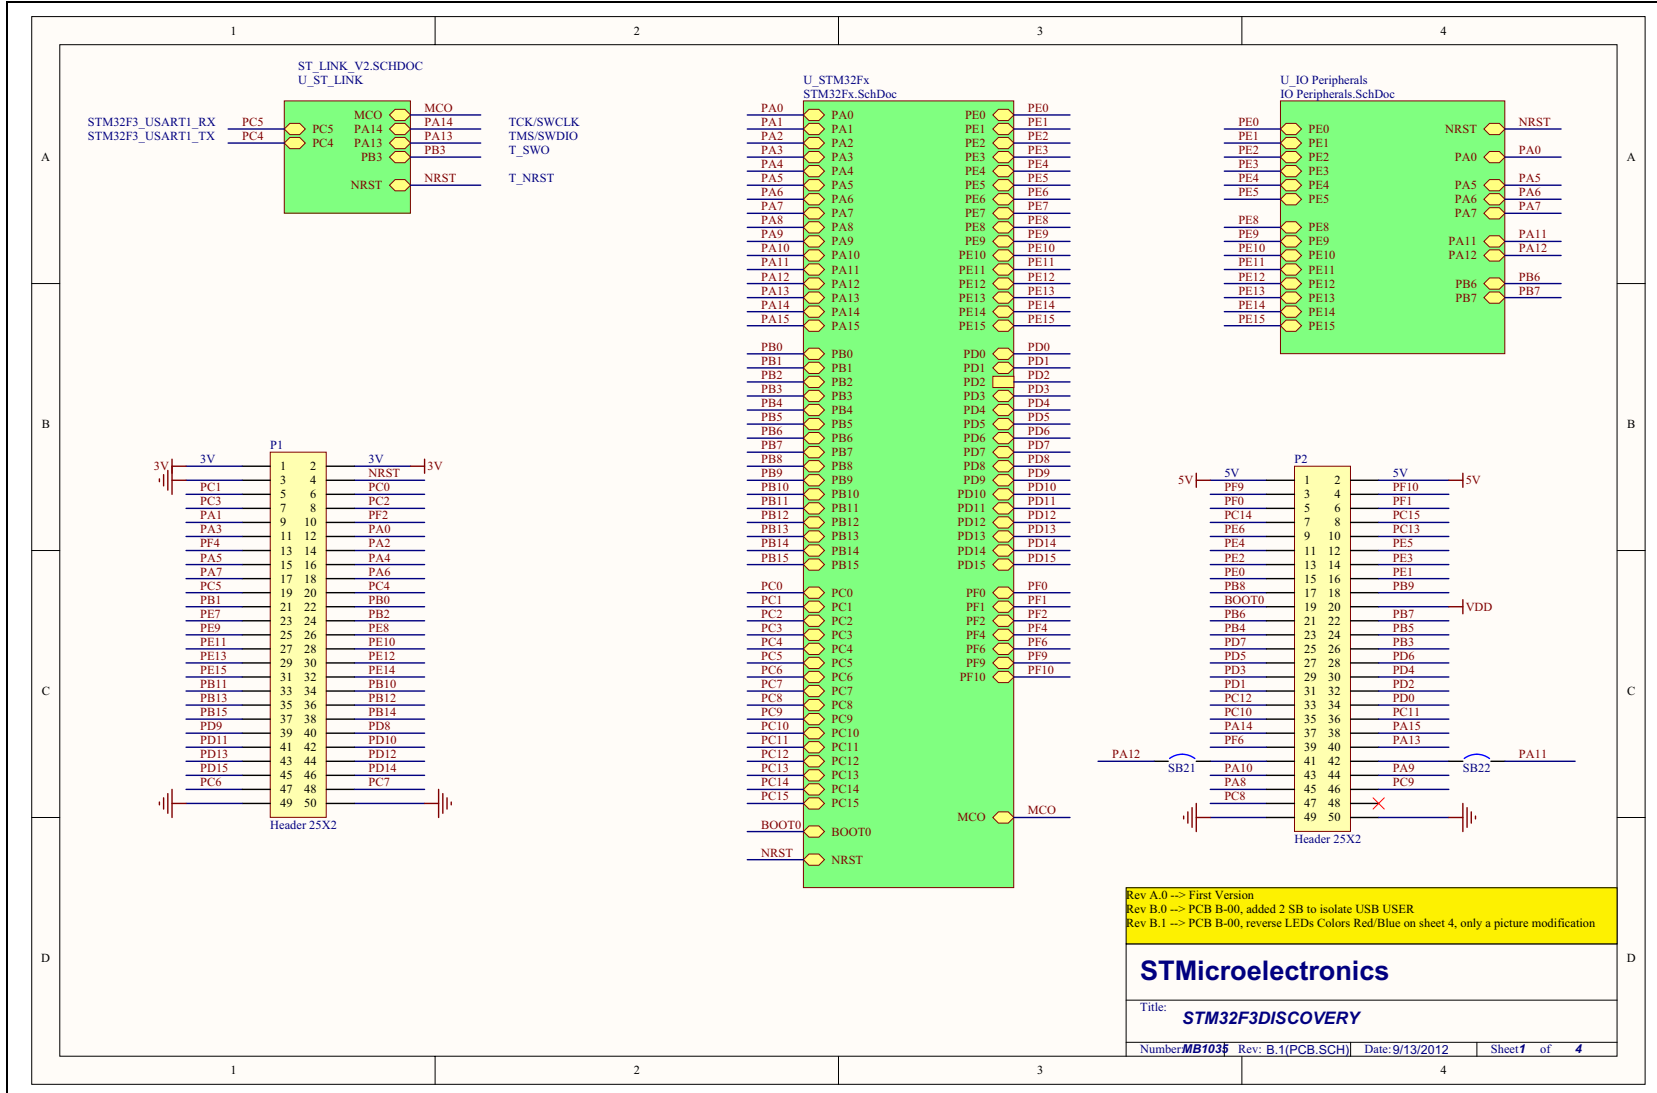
1 2 3 4

A

ST_LINK_V2.SCHDOC
U_ST_LINK

STM32F3_USART1_RX PC5 PC5
STM32F3_USART1_TX PC4 PC4

MCO MCO
PA14 PA14 TCK/SWCLK
PA13 PA13 TMS/SWDIO
PB3 PB3 T_SWO
NRST NRST T_NRST

U_STM32Fx
STM32Fx.SchDoc

PA0 PA1 PA2 PA3 PA4 PA5 PA6 PA7 PA8 PA9 PA10 PA11 PA12 PA13 PA14 PA15
PE0 PE1 PE2 PE3 PE4 PE5 PE6 PE7 PE8 PE9 PE10 PE11 PE12 PE13 PE14 PE15
PB0 PB1 PB2 PB3 PB4 PB5 PB6 PB7 PB8 PB9 PB10 PB11 PB12 PB13 PB14 PB15
PD0 PD1 PD2 PD3 PD4 PD5 PD6 PD7 PD8 PD9 PD10 PD11 PD12 PD13 PD14 PD15
PC0 PC1 PC2 PC3 PC4 PC5 PC6 PC7 PC8 PC9 PC10 PC11 PC12 PC13 PC14 PC15
PF0 PF1 PF2 PF4 PF6 PF9 PF10
MCO MCO
BOOT0 BOOT0
NRST NRST

U_IO Peripherals
IO Peripherals.SchDoc

PE0 PE1 PE2 PE3 PE4 PE5 PE8 PE9 PE10 PE11 PE12 PE13 PE14 PE15
NRST NRST
PA0 PA0
PA5 PA5
PA6 PA6
PA7 PA7
PA11 PA11
PA12 PA12
PB6 PB6
PB7 PB7

B

P1
3V 3V 3V 3V
| PC1 | 3 | 4 | NRST |
|---|---|---|---|
| 3V | 1 | 2 | 3V |
| PC1 | 3 | 4 | NRST |
| PC3 | 5 | 6 | PC0 |
| PA1 | 7 | 8 | PC2 |
| PA3 | 9 | 10 | PF2 |
| PF4 | 11 | 12 | PA0 |
| PA5 | 13 | 14 | PA2 |
| PA7 | 15 | 16 | PA4 |
| PC5 | 17 | 18 | PA6 |
| PB1 | 19 | 20 | PC4 |
| PE7 | 21 | 22 | PB0 |
| PE9 | 23 | 24 | PB2 |
| PE11 | 25 | 26 | PE8 |
| PE13 | 27 | 28 | PE10 |
| PE15 | 29 | 30 | PE12 |
| PB11 | 31 | 32 | PE14 |
| PB13 | 33 | 34 | PB10 |
| PB15 | 35 | 36 | PB12 |
| PD9 | 37 | 38 | PB14 |
| PD11 | 39 | 40 | PD8 |
| PD13 | 41 | 42 | PD10 |
| PD15 | 43 | 44 | PD12 |
| PC6 | 45 | 46 | PD14 |
| | 47 | 48 | PC7 |
| | 49 | 50 | |
Header 25X2

P2
5V 5V 5V 5V
| 5V | 1 | 2 | 5V |
|---|---|---|---|
| PF9 | 3 | 4 | PF10 |
| PF0 | 5 | 6 | PF1 |
| PC14 | 7 | 8 | PC15 |
| PE6 | 9 | 10 | PC13 |
| PE4 | 11 | 12 | PE5 |
| PE2 | 13 | 14 | PE3 |
| PE0 | 15 | 16 | PE1 |
| PB8 | 17 | 18 | PB9 |
| BOOT0 | 19 | 20 | VDD |
| PB6 | 21 | 22 | PB7 |
| PB4 | 23 | 24 | PB5 |
| PD7 | 25 | 26 | PB3 |
| PD5 | 27 | 28 | PD6 |
| PD3 | 29 | 30 | PD4 |
| PD1 | 31 | 32 | PD2 |
| PC12 | 33 | 34 | PD0 |
| PC10 | 35 | 36 | PC11 |
| PA14 | 37 | 38 | PA15 |
| PF6 | 39 | 40 | PA13 |
| PA10 | 41 | 42 | PA9 |
| PA8 | 43 | 44 | PC9 |
| PC8 | 45 | 46 | |
| | 47 | 48 | |
| | 49 | 50 | |
PA12 SB21 SB22 PA11
Header 25X2

C

D

Rev A.0 --> First Version
Rev B.0 --> PCB B-00, added 2 SB to isolate USB USER
Rev B.1 --> PCB B-00, reverse LEDs Colors Red/Blue on sheet 4, only a picture modification

STMicroelectronics
Title: STM32F3DISCOVERY
Number: MB1035 Rev: B.1(PCB.SCH) Date: 9/13/2012 Sheet 1 of 4

1 2 3 4